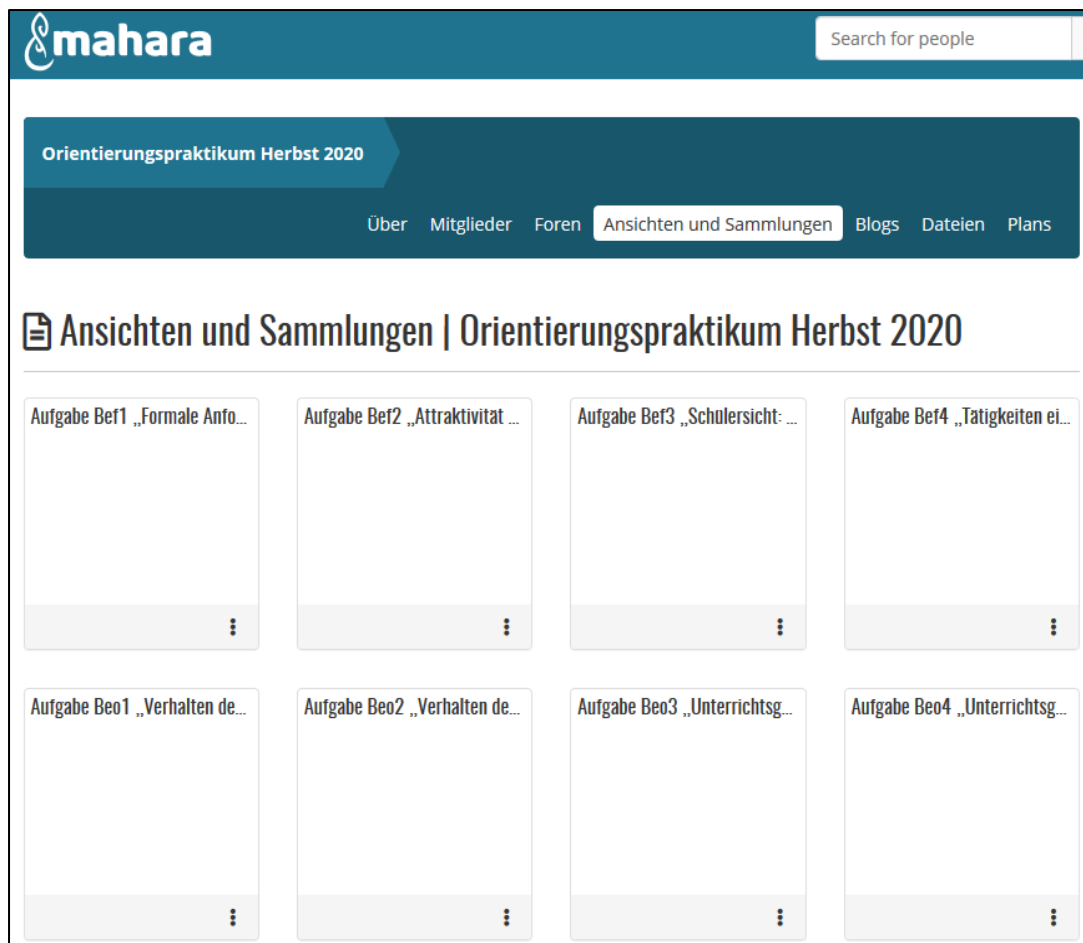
mahara

Search for people

Orientierungspraktikum Herbst 2020

Über Mitglieder Foren Ansichten und Sammlungen Blogs Dateien Plans

Ansichten und Sammlungen | Orientierungspraktikum Herbst 2020

Aufgabe Bef1 „Formale Anfo...

Aufgabe Bef2 „Attraktivität ...

Aufgabe Bef3 „Schülersicht: ...

Aufgabe Bef4 „Tätigkeiten ei...

Aufgabe Beo1 „Verhalten de...

Aufgabe Beo2 „Verhalten de...

Aufgabe Beo3 „Unterrichtsg...

Aufgabe Beo4 „Unterrichtsg...